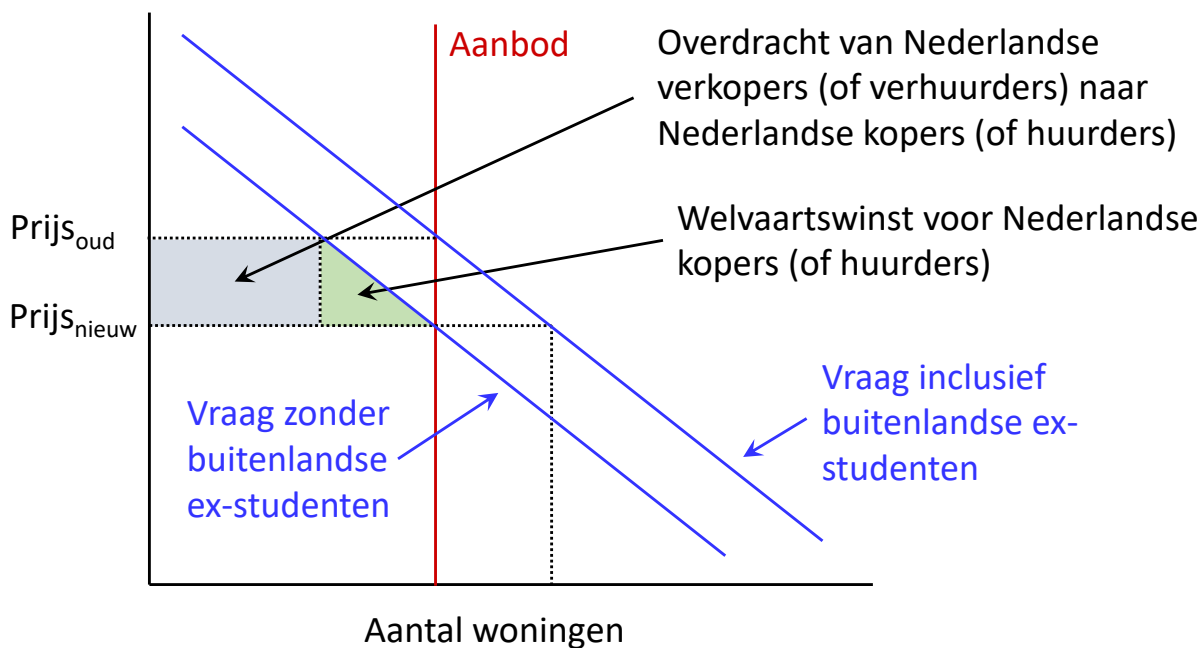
Aanbod

Overdracht van Nederlandse verkopers (of verhuurders) naar Nederlandse kopers (of huurders)

Welvaartswinst voor Nederlandse kopers (of huurders)

Prijs$_{oud}$

Prijs$_{nieuw}$

Vraag inclusief buitenlandse ex-studenten

Vraag zonder buitenlandse ex-studenten

Aantal woningen